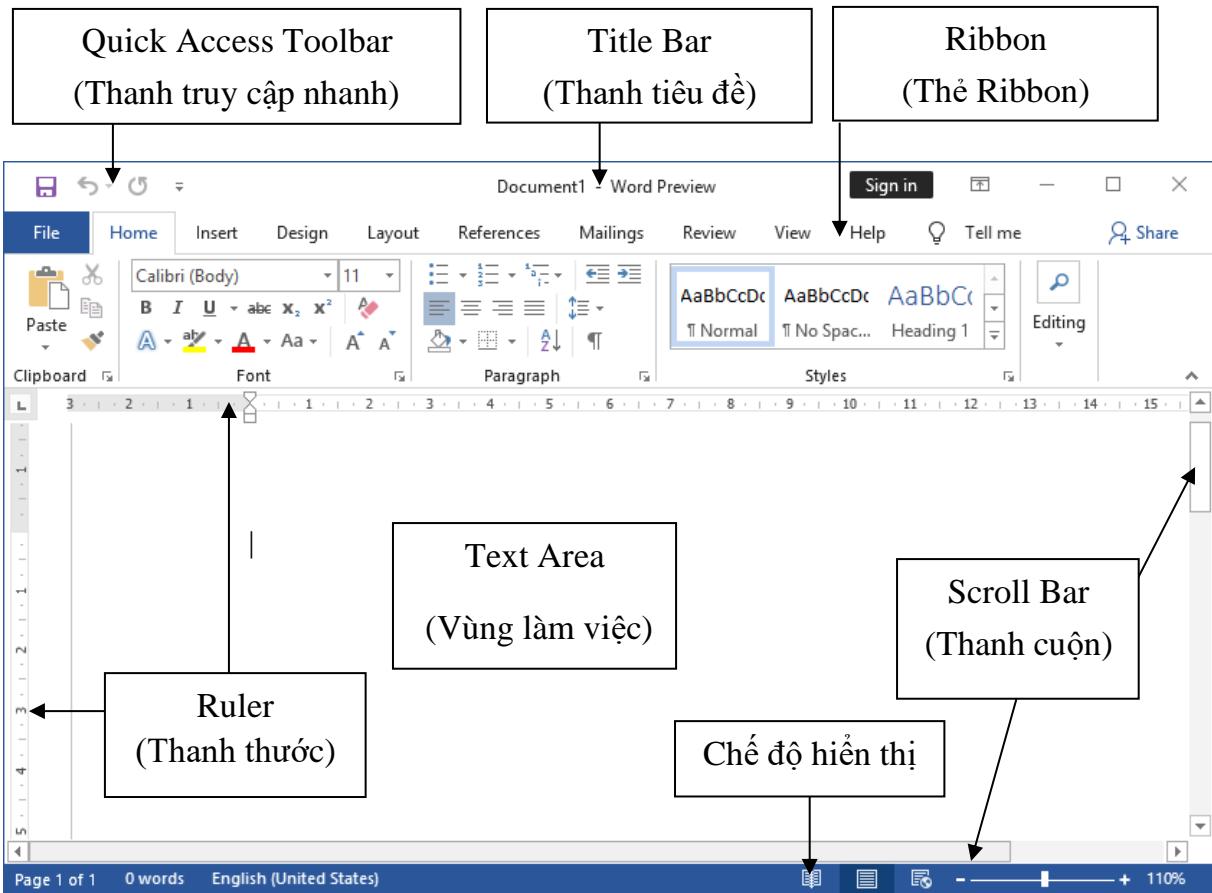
Quick Access Toolbar
(Thanh truy cập nhanh)

Title Bar
(Thanh tiêu đề)

Ribbon
(Thẻ Ribbon)

Document1 - Word Preview

Sign in

File | Home | Insert | Design | Layout | References | Mailings | Review | View | Help | Tell me | Share

Paste

Calibri (Body) | 11

B I U abc $x_2$ $x^2$

A Aa A A

AaBbCcDc ¶ Normal | AaBbCcDc ¶ No Spac... | AaBbC Heading 1

Editing

Clipboard | Font | Paragraph | Styles

3 · 2 · 1 · 1 · 2 · 3 · 4 · 5 · 6 · 7 · 8 · 9 · 10 · 11 · 12 · 13 · 14 · 15

Text Area
(Vùng làm việc)

Scroll Bar
(Thanh cuộn)

Ruler
(Thanh thước)

Chế độ hiển thị

Page 1 of 1 | 0 words | English (United States) | 110%